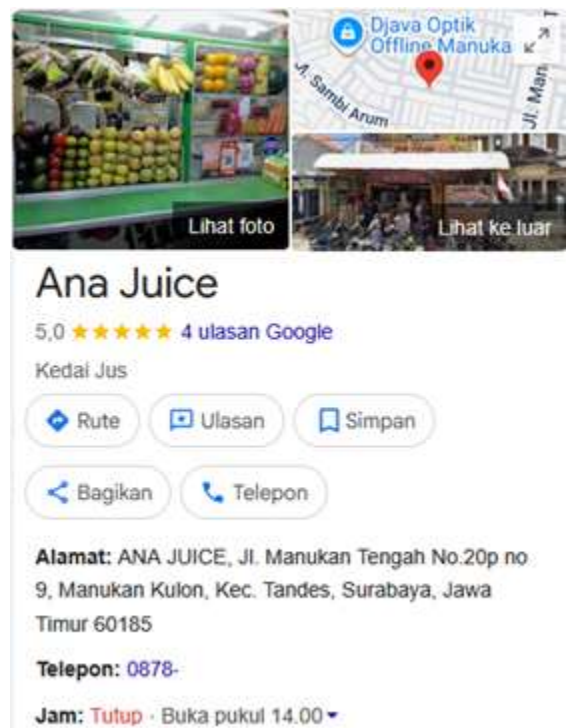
Djava Optik Offline Manuka

Jl. Sambi Arum

Jl. Man

Lihat foto

Lihat ke luar

Ana Juice

5,0 ★★★★★ 4 ulasan Google

Kedai Jus

Rute

Ulasan

Simpan

Bagikan

Telepon

Alamat: ANA JUICE, Jl. Manukan Tengah No.20p no 9, Manukan Kulon, Kec. Tandes, Surabaya, Jawa Timur 60185

Telepon: 0878-

Jam: Tutup · Buka pukul 14.00